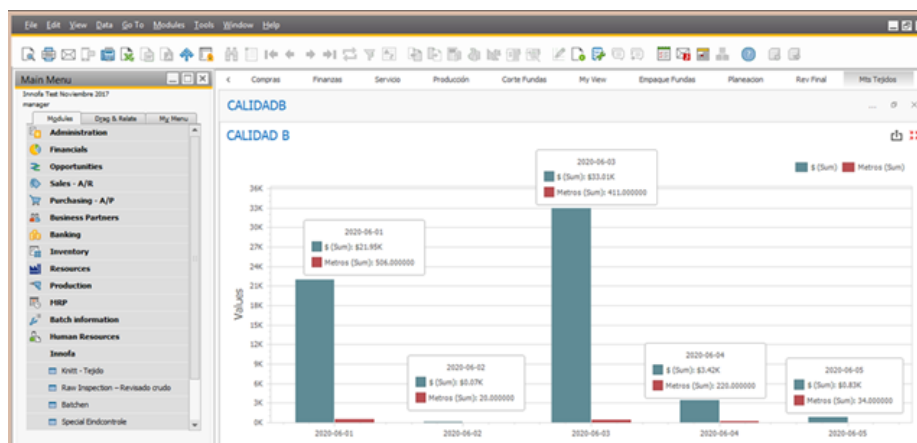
File Edit View Data Go To Modules Tools Window Help

Main Menu
Innofa Test Noviembre 2017
manager
Modules Drag & Relate My Menu
Administration
Financials
Opportunities
Sales - A/R
Purchasing - A/P
Business Partners
Banking
Inventory
Resources
Production
MRP
Batch information
Human Resources
Innofa
Knitt - Tejido
Raw Inspection – Revisado crudo
Batchen
Special Eindcontrole

< Compras Finanzas Servicio Producción Corte Fundas My View Empaque Fundas Planeacion Rev Final Mts Tejidos

CALIDADB
CALIDAD B

$ (Sum) Metros (Sum)

2020-06-01
$ (Sum): $21.95K
Metros (Sum): 506.000000

2020-06-03
$ (Sum): $33.01K
Metros (Sum): 411.000000

2020-06-02
$ (Sum): $0.07K
Metros (Sum): 20.000000

2020-06-04
$ (Sum): $3.42K
Metros (Sum): 220.000000

2020-06-05
$ (Sum): $0.83K
Metros (Sum): 34.000000

Values
36K
33K
30K
27K
24K
21K
18K
15K
12K
9K
6K
3K
0K

2020-06-01 2020-06-02 2020-06-03 2020-06-04 2020-06-05